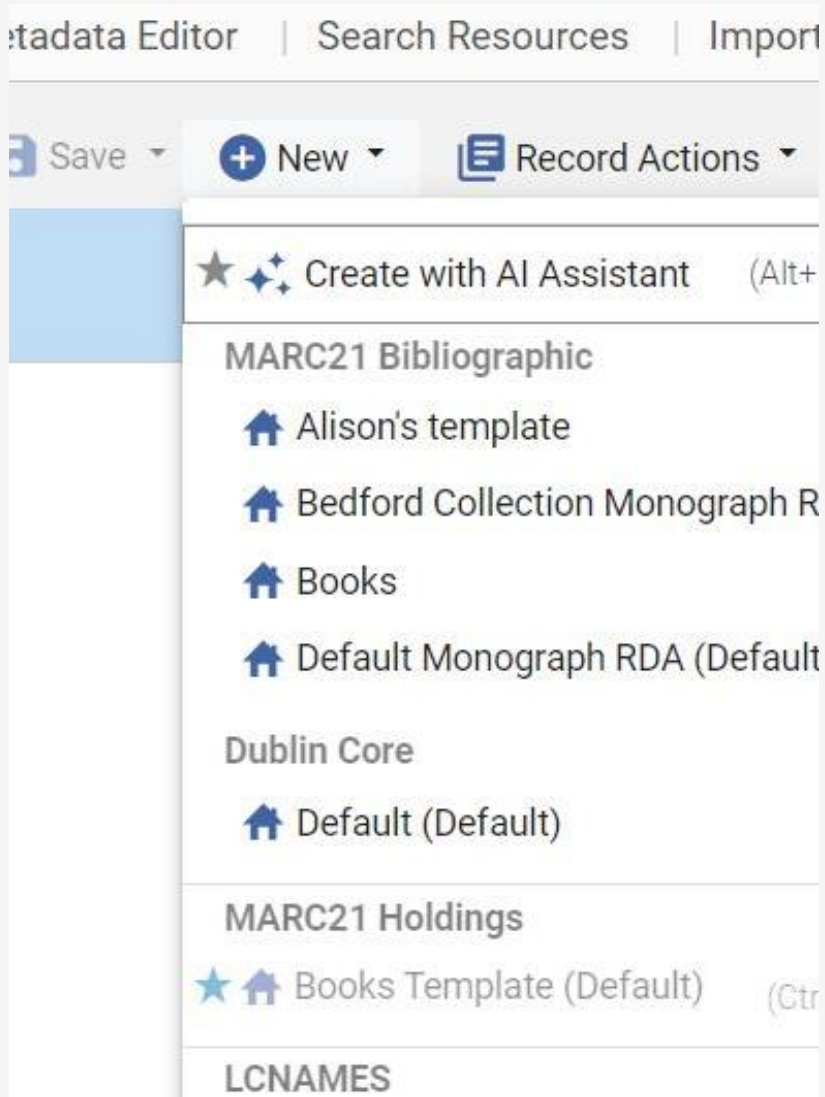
etadata Editor | Search Resources | Import

Save New Record Actions

Create with AI Assistant (Alt+

MARC21 Bibliographic

Alison's template

Bedford Collection Monograph R

Books

Default Monograph RDA (Default

Dublin Core

Default (Default)

MARC21 Holdings

Books Template (Default) (Ctr

LCNAMES